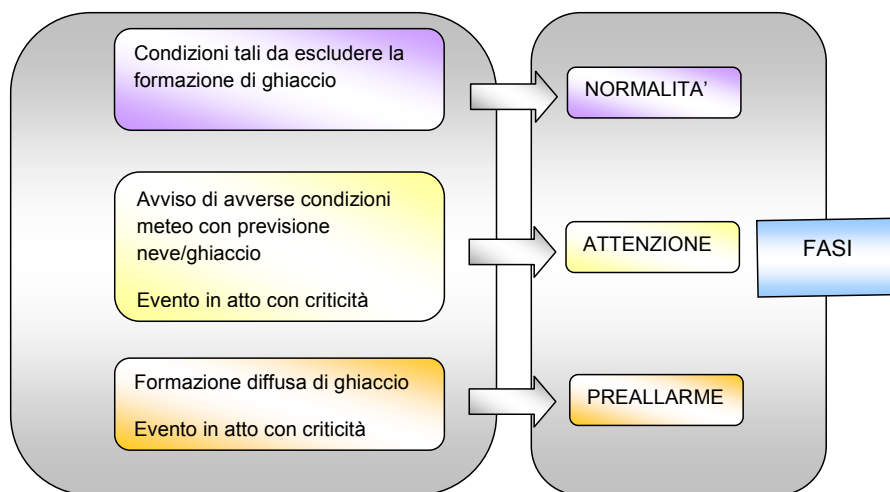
Condizioni tali da escludere la formazione di ghiaccio

NORMALITA'

Avviso di avverse condizioni meteo con previsione neve/ghiaccio

Evento in atto con criticità

ATTENZIONE

FASI

Formazione diffusa di ghiaccio

Evento in atto con criticità

PREALLARME